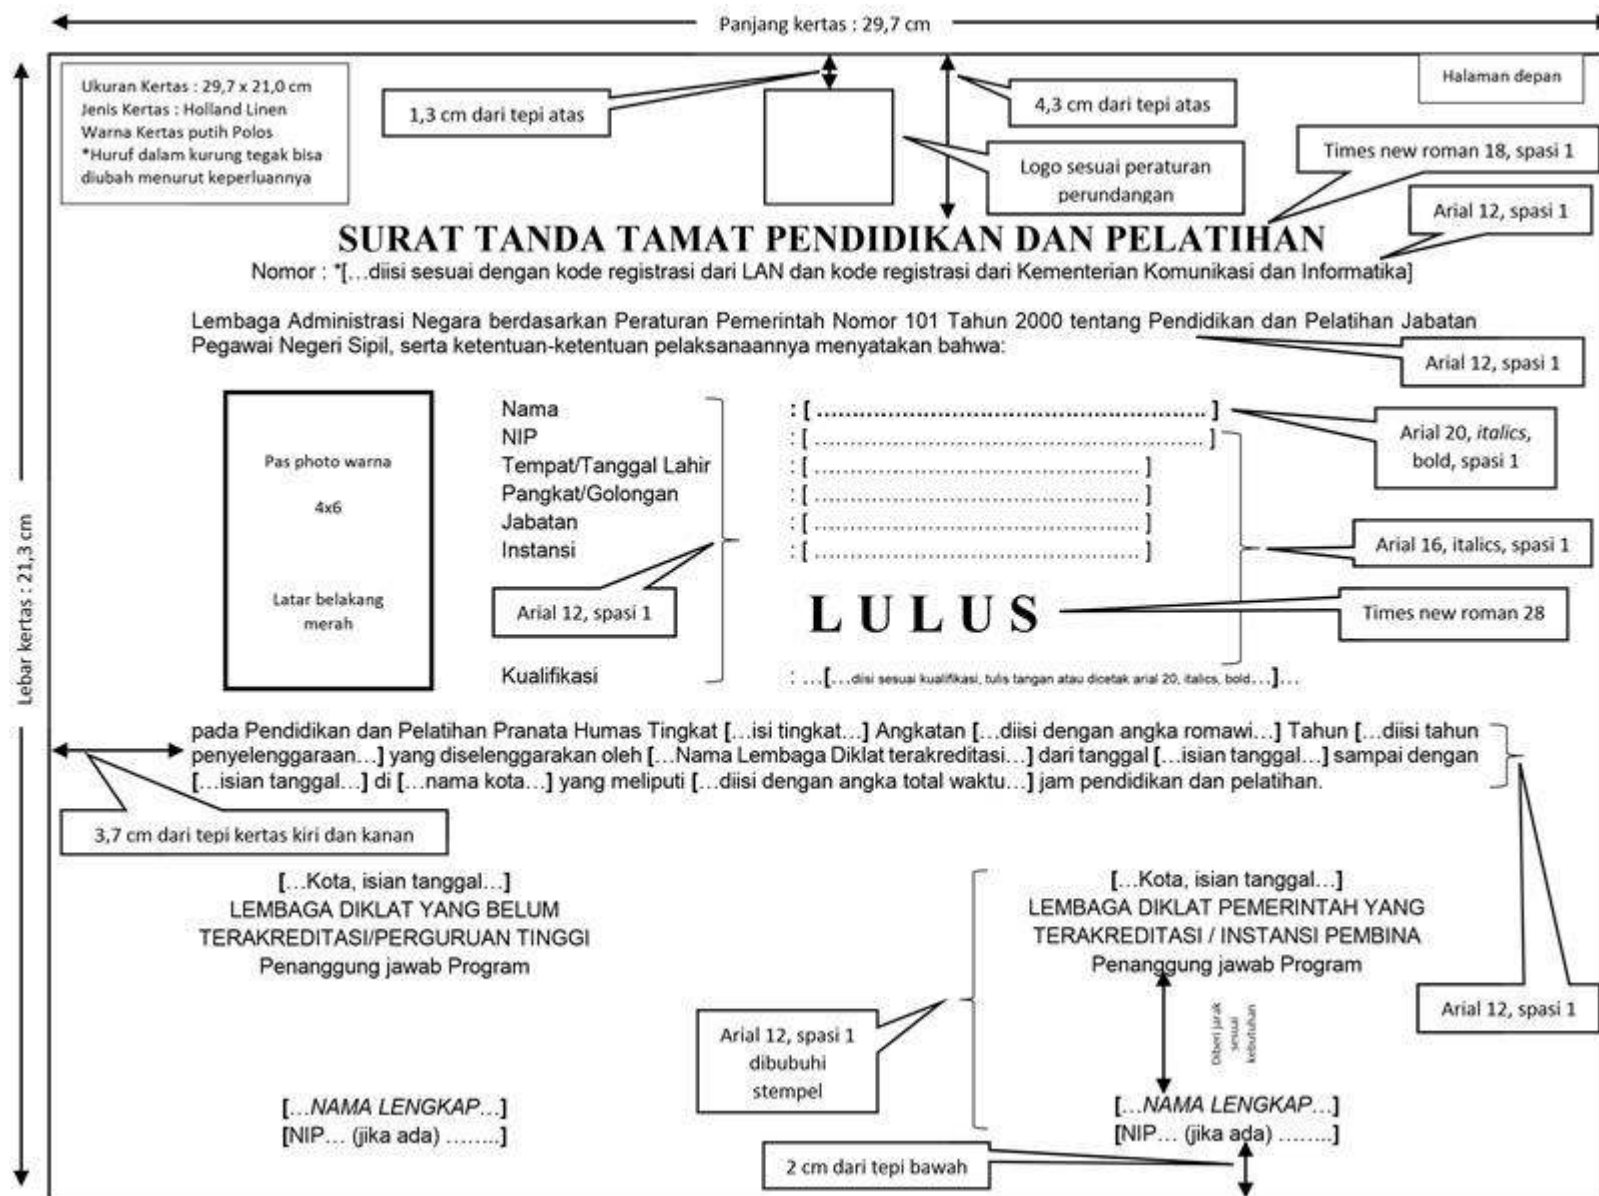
Panjang kertas : 29,7 cm

Ukuran Kertas : 29,7 x 21,0 cm
Jenis Kertas : Holland Linen
Warna Kertas putih Polos
*Huruf dalam kurung tegak bisa diubah menurut keperluannya

1,3 cm dari tepi atas

4,3 cm dari tepi atas

Halaman depan

Logo sesuai peraturan perundangan

Times new roman 18, spasi 1

Arial 12, spasi 1

SURAT TANDA TAMAT PENDIDIKAN DAN PELATIHAN
Nomor : *[…diisi sesuai dengan kode registrasi dari LAN dan kode registrasi dari Kementerian Komunikasi dan Informatika]

Lembaga Administrasi Negara berdasarkan Peraturan Pemerintah Nomor 101 Tahun 2000 tentang Pendidikan dan Pelatihan Jabatan Pegawai Negeri Sipil, serta ketentuan-ketentuan pelaksanaannya menyatakan bahwa:

Arial 12, spasi 1

Pas photo warna
4x6
Latar belakang merah

Nama : [ ....................................................... ]
NIP : [ ....................................................... ]
Tempat/Tanggal Lahir : [ ................................................ ]
Pangkat/Golongan : [ ................................................ ]
Jabatan : [ ................................................ ]
Instansi : [ ................................................ ]

Arial 20, italics, bold, spasi 1

Arial 16, italics, spasi 1

Arial 12, spasi 1

LULUS

Times new roman 28

Kualifikasi : …[…diisi sesuai kualifikasi, tulis tangan atau dicetak arial 20, italics, bold…]…

Lebar kertas : 21,3 cm

pada Pendidikan dan Pelatihan Pranata Humas Tingkat […isi tingkat…] Angkatan […diisi dengan angka romawi…] Tahun […diisi tahun penyelenggaraan…] yang diselenggarakan oleh […Nama Lembaga Diklat terakreditasi…] dari tanggal […isian tanggal…] sampai dengan […isian tanggal…] di […nama kota…] yang meliputi […diisi dengan angka total waktu…] jam pendidikan dan pelatihan.

3,7 cm dari tepi kertas kiri dan kanan

[…Kota, isian tanggal…]
LEMBAGA DIKLAT YANG BELUM TERAKREDITASI/PERGURUAN TINGGI
Penanggung jawab Program

[…Kota, isian tanggal…]
LEMBAGA DIKLAT PEMERINTAH YANG TERAKREDITASI / INSTANSI PEMBINA
Penanggung jawab Program

Arial 12, spasi 1

Arial 12, spasi 1 dibubuhi stempel

Diberi jarak sesuai kebutuhan

[…NAMA LENGKAP…]
[NIP… (jika ada) ……..]

[…NAMA LENGKAP…]
[NIP… (jika ada) ……..]

2 cm dari tepi bawah